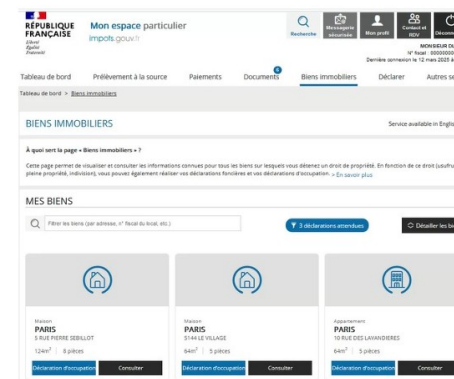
RÉPUBLIQUE FRANÇAISE
Liberté
Égalité
Fraternité

Mon espace particulier
impots.gouv.fr

Recherche
Messagerie sécurisée
Mon profil
Contact et RDV
Déconn

MONSIEUR DU
N° fiscal : 0000000
Dernière connexion le 12 mars 2025 à

Tableau de bord
Prélèvement à la source
Paiements
Documents
8
Biens immobiliers
Déclarer
Autres se

Tableau de bord > Biens immobiliers

BIENS IMMOBILIERS

Service available in Englis

À quoi sert la page « Biens immobiliers » ?

Cette page permet de visualiser et consulter les informations connues pour tous les biens sur lesquels vous détenez un droit de propriété. En fonction de ce droit (usufru pleine propriété, indivision), vous pouvez également réaliser vos déclarations foncières et vos déclarations d'occupation. » En savoir plus

MES BIENS

Filtrer les biens (par adresse, n° fiscal du local, etc.)

3 déclarations attendues

Détailler les bi

Maison
PARIS
5 RUE PIERRE SEBILLOT
124m² | 8 pièces
Déclaration d'occupation
Consulter

Maison
PARIS
5144 LE VILLAGE
64m² | 5 pièces
Déclaration d'occupation
Consulter

Appartement
PARIS
10 RUE DES LAVANDIERES
64m² | 5 pièces
Déclaration d'occupation
Consulter